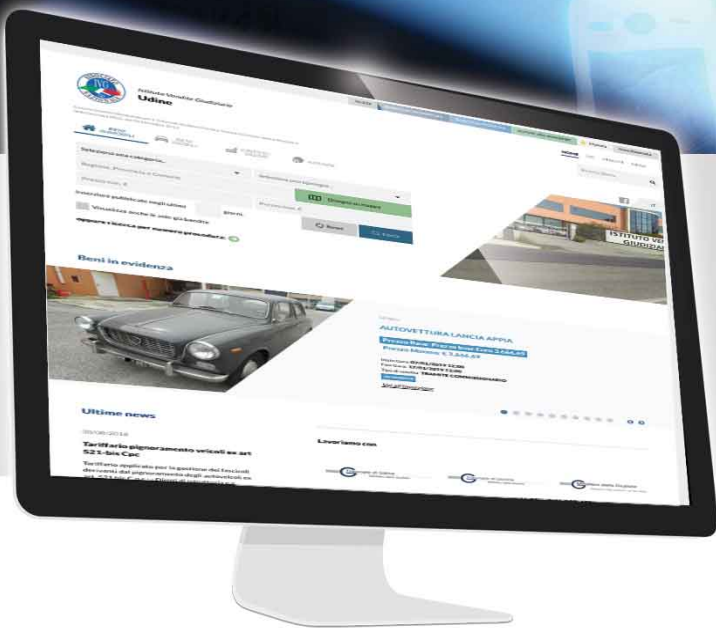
Istituto Vendite Giudiziarie
Udine

Seleziona una categoria...
Regione, Provincia o Comune
Seleziona una tipologia...
Prezzo min. €
Prezzo max. €
Inserzione pubblicata negli ultimi
giorni
Visualizza anche le aste già bandite
Ricerca per numero procedura:
Disegna su mappa
Reset
Cerca

ISTITUTO VE
GIUDIZ

Beni in evidenza

AUTOVETTURA LANCIA APPIA
Prezzo Base: Prezzo base Euro 3.444,45
Prezzo Minimo: € 2.583,34

Ultime news
Tariffario pignoramento veicoli ex art 521-bis Cpc
Tariffario applicato per la gestione dei fascicoli derivanti dal pignoramento degli autoveicoli ex art. 521 bis C.p.c.

Lavoriamo con